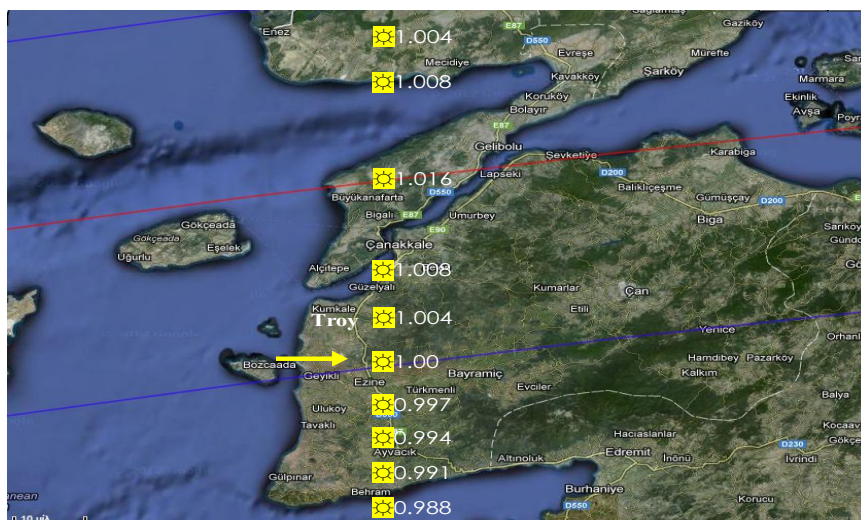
Sağlamtaş
Gaziköy
Enez
1.004
E87
D550
Evreşe
Mürefte
Mecidiye
1.008
Kavakköy
Şarköy
Marmara
Koruköy
Ekinlik
Bolayır
Avşa
Poyra
E87
Gelibolu
Şevketiye
Karabiga
1.016
Lapseki
D200
Büyükanafarta
D550
Balıklıçeşme
Gümüşçay
D200
Biga
Gökçeada
Bigalı
E87
Umurbey
Sarıköy
Gökçeada
Eşelek
E90
Gündoğ
Uğurlu
Çanakkale
Alçıtepe
1.008
Güzelyalı
Kumarlar
Çan
Kumkale
Etili
Troy
1.004
Yenice
Orhanl
Hamdibey
Pazarköy
Bozcaada
1.00
Bayramiç
Kalkım
Geyikli
Ezine
Türkmenli
Evciler
Balya
0.997
Uluköy
Tavaklı
Kocaav
0.994
Hacıaslanlar
D230
Gökçe
Ayvacık
Altınoluk
Edremit
İnönü
İvrindi
Gülpınar
0.991
Behram
Burhaniye
anean
Korucu
0.988